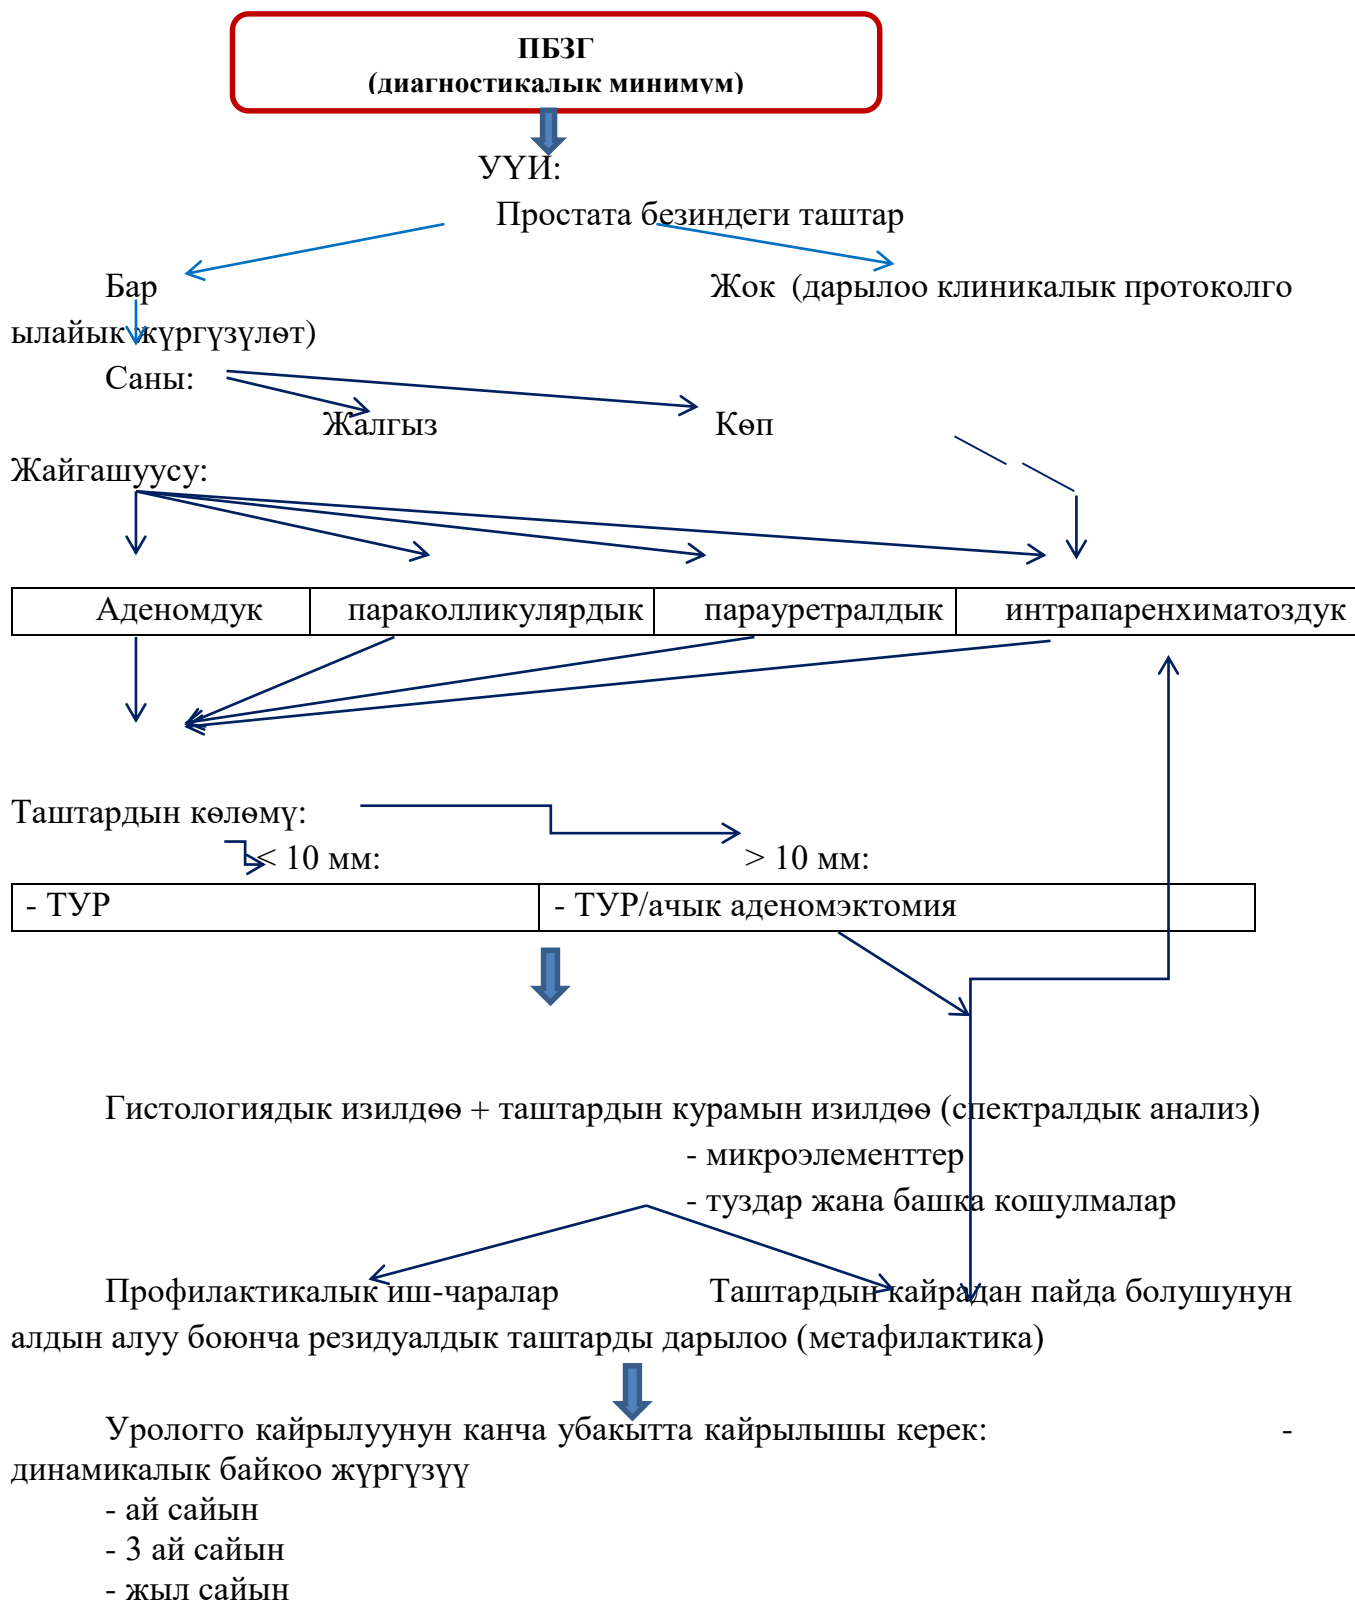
ПБЗГ
(диагностикалык минимум)

УҮИ:

Простата безиндеги таштар

Бар

Жок (дарылоо клиникалык протоколго ылайык жүргүзүлөт)

Саны:

Жалгыз

Көп

Жайгашуусу:

| Аденомдук | параколликулярдык | парауретралдык | интрапаренхиматоздук |
|---|---|---|---|

Таштардын көлөмү:

< 10 мм:

> 10 мм:

| - ТУР | - ТУР/ачык аденомэктомия |
|---|---|

Гистологиядык изилдөө + таштардын курамын изилдөө (спектралдык анализ)
- микроэлементтер
- туздар жана башка кошулмалар

Профилактикалык иш-чаралар

Таштардын кайрадан пайда болушунун алдын алуу боюнча резидуалдык таштарды дарылоо (метафилактика)

Урологго кайрылуунун канча убакытта кайрылышы керек: - динамикалык байкоо жүргүзүү
- ай сайын
- 3 ай сайын
- жыл сайын